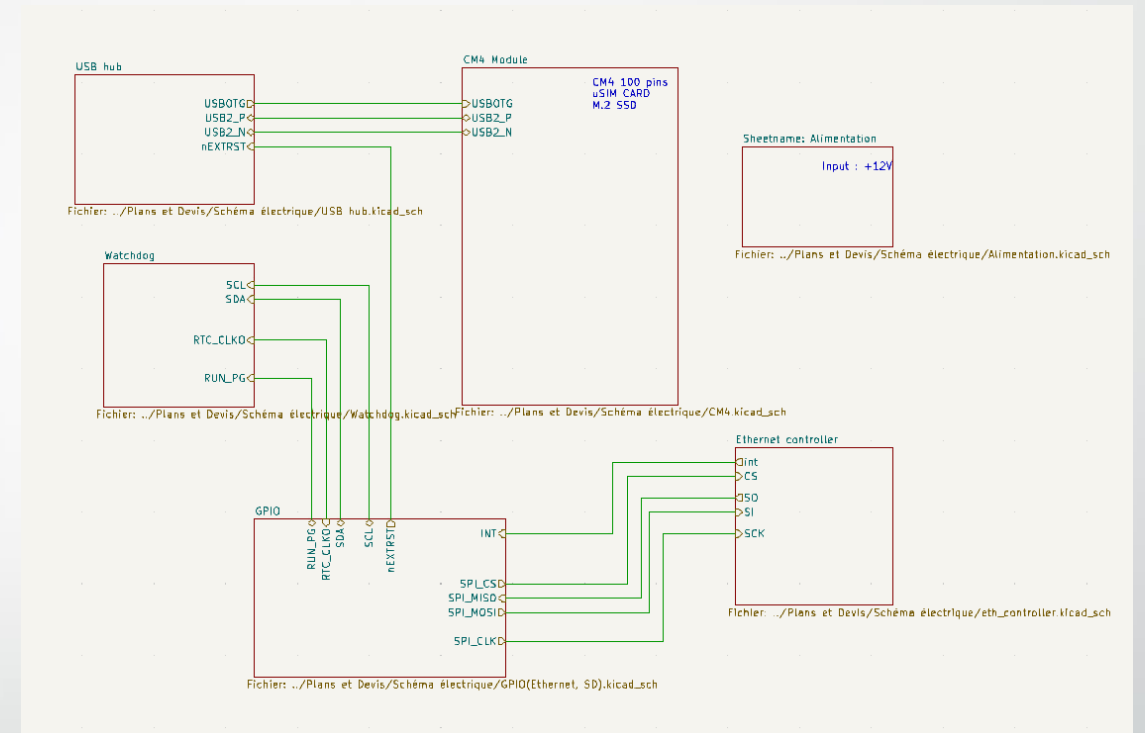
USB hub

USBOTG
USB2_P
USB2_N
nEXTRST

Fichier: ../Plans et Devis/Schéma électrique/USB hub.kicad_sch

CM4 Module

CM4 100 pins
uSIM CARD
M.2 SSD

USBOTG
USB2_P
USB2_N

Fichier: ../Plans et Devis/Schéma électrique/CM4.kicad_sch

Sheetname: Alimentation

Input : +12V

Fichier: ../Plans et Devis/Schéma électrique/Alimentation.kicad_sch

Watchdog

SCL
SDA
RTC_CLKO
RUN_PG

Fichier: ../Plans et Devis/Schéma électrique/Watchdog.kicad_sch

Ethernet controller

int
CS
SO
SI
SCK

Fichier: ../Plans et Devis/Schéma électrique/eth_controller.kicad_sch

GPIO

RUN_PG
RTC_CLKO
SDA
SCL
nEXTRST

INT
SPI_CS
SPI_MISO
SPI_MOSI
SPI_CLK

Fichier: ../Plans et Devis/Schéma électrique/GPIO(Ethernet, SD).kicad_sch